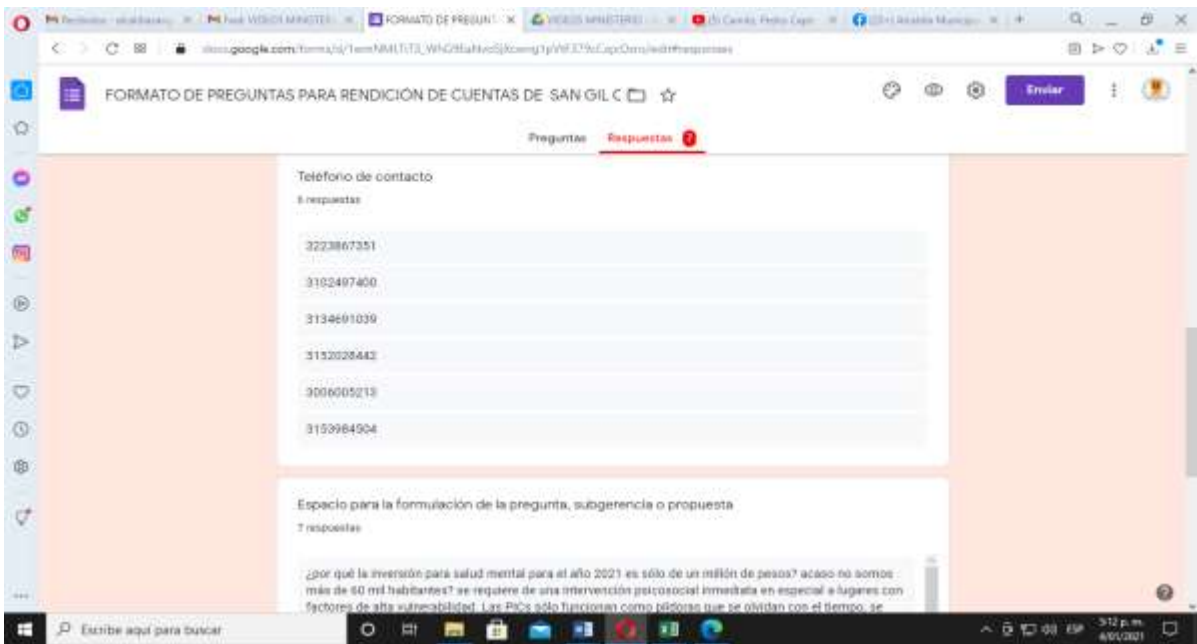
FORMATO DE PREGUNT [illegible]

docs.google.com/forms/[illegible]

FORMATO DE PREGUNTAS PARA RENDICIÓN DE CUENTAS DE SAN GIL C

Enviar

Preguntas Respuestas

Teléfono de contacto

6 respuestas

3223867351

3102497400

3134691039

3152028442

3006005213

3153984904

Espacio para la formulación de la pregunta, subgerencia o propuesta

7 respuestas

¿por qué la inversión para salud mental para el año 2021 es sólo de un millón de pesos? acaso no somos más de 60 mil habitantes? se requiere de una intervención psicosocial inmediata en especial a lugares con factores de alta vulnerabilidad. Las PICs sólo funcionan como píldoras que se olvidan con el tiempo, se

Escribe aquí para buscar

3:12 p. m.

6/01/2021